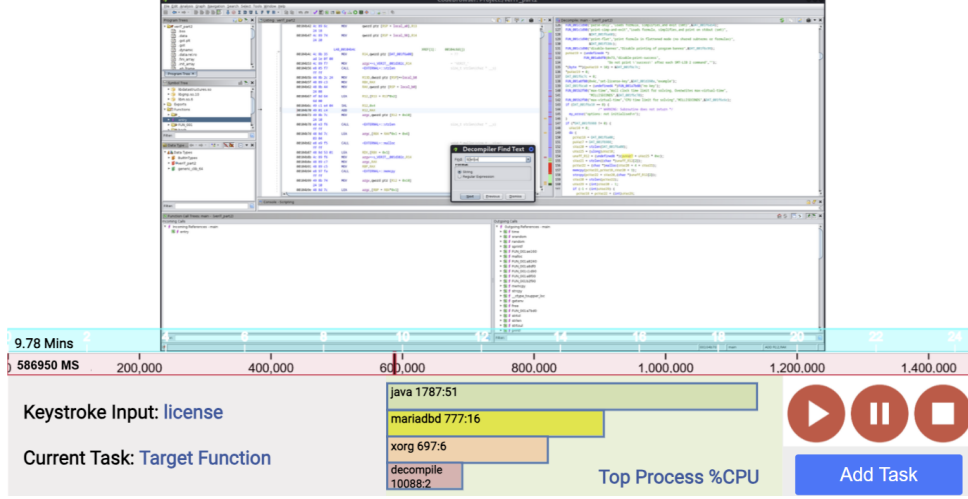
Decompiler Find Text

9.78 Mins

586950 MS

200,000

400,000

600,000

800,000

1,000,000

1,200,000

1,400,000

Keystroke Input: license

Current Task: Target Function

java 1787:51

mariadbd 777:16

xorg 697:6

decompile 10088:2

Top Process %CPU

Add Task